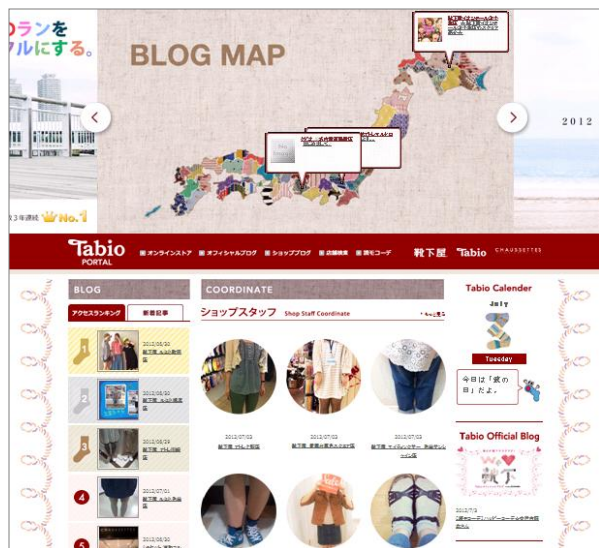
ランを
ルにする。

3年連続 No.1

BLOG MAP

2012

Tabio PORTAL

オンラインストア　オフィシャルブログ　ショップブログ　店舗検索　靴下コーデ

靴下屋　Tabio　CHAUSSETTES

BLOG

アクセスランキング　新着記事

2012/06/30
2012/06/30
2012/06/28
2012/07/01

COORDINATE

ショップスタッフ　Shop Staff Coordinate

2012/07/03
2012/07/03
2012/07/03

Tabio Calender

July

Tuesday

今日は「波の日」だよ。

Tabio Official Blog

靴下